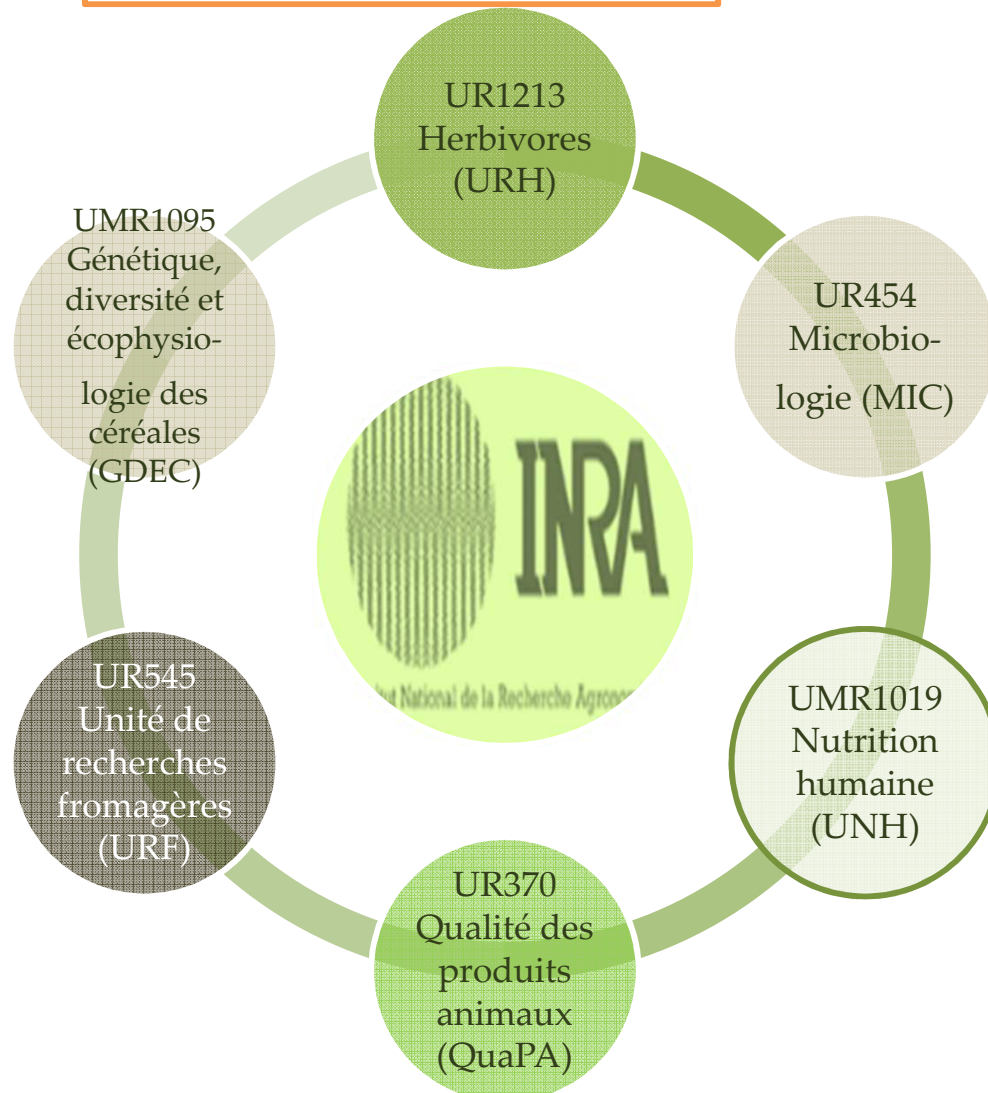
UR1213 Herbivores (URH)

UR454 Microbiologie (MIC)

UMR1019 Nutrition humaine (UNH)

UR370 Qualité des produits animaux (QuaPA)

UR545 Unité de recherches fromagères (URF)

UMR1095 Génétique, diversité et écophysiologie des céréales (GDEC)

INRA

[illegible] National de la Recherche Agrono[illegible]